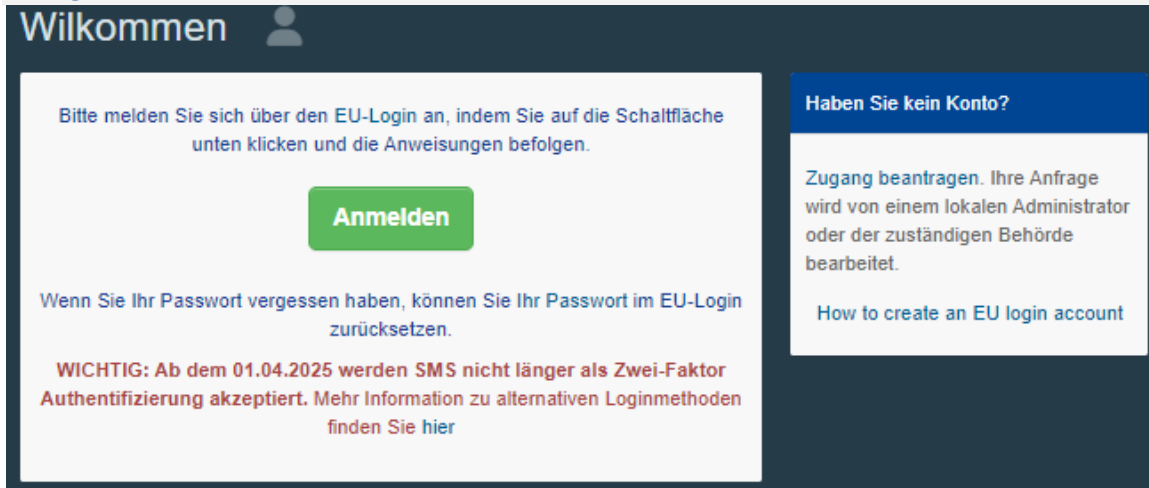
Wilkommen

Bitte melden Sie sich über den EU-Login an, indem Sie auf die Schaltfläche unten klicken und die Anweisungen befolgen.

Anmelden

Wenn Sie Ihr Passwort vergessen haben, können Sie Ihr Passwort im EU-Login zurücksetzen.

WICHTIG: Ab dem 01.04.2025 werden SMS nicht länger als Zwei-Faktor Authentifizierung akzeptiert. Mehr Information zu alternativen Loginmethoden finden Sie hier

Haben Sie kein Konto?

Zugang beantragen. Ihre Anfrage wird von einem lokalen Administrator oder der zuständigen Behörde bearbeitet.

How to create an EU login account